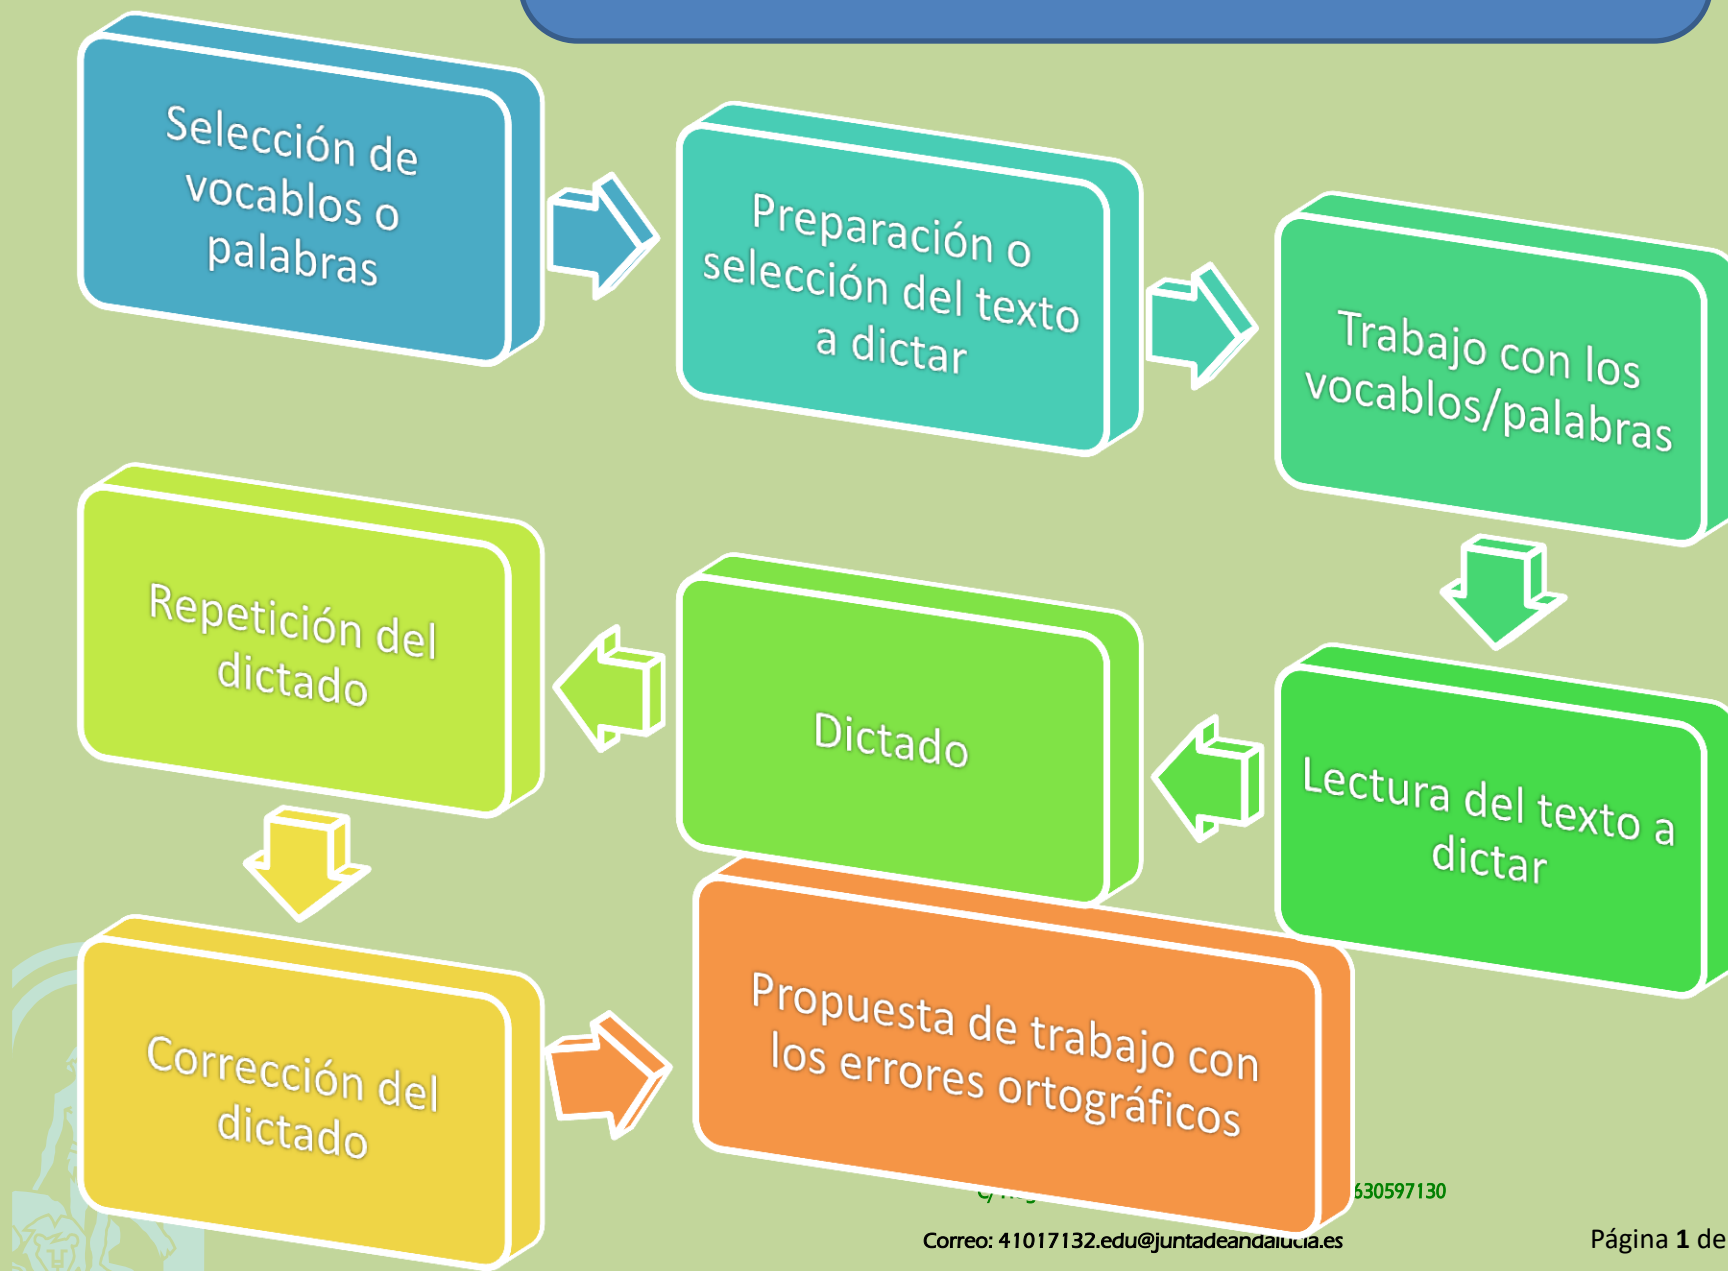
Selección de vocablos o palabras

Preparación o selección del texto a dictar

Trabajo con los vocablos/palabras

Lectura del texto a dictar

Dictado

Repetición del dictado

Corrección del dictado

Propuesta de trabajo con los errores ortográficos

C/ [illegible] 630597130

Correo: 41017132.edu@juntadeandalucia.es

Página 1 de